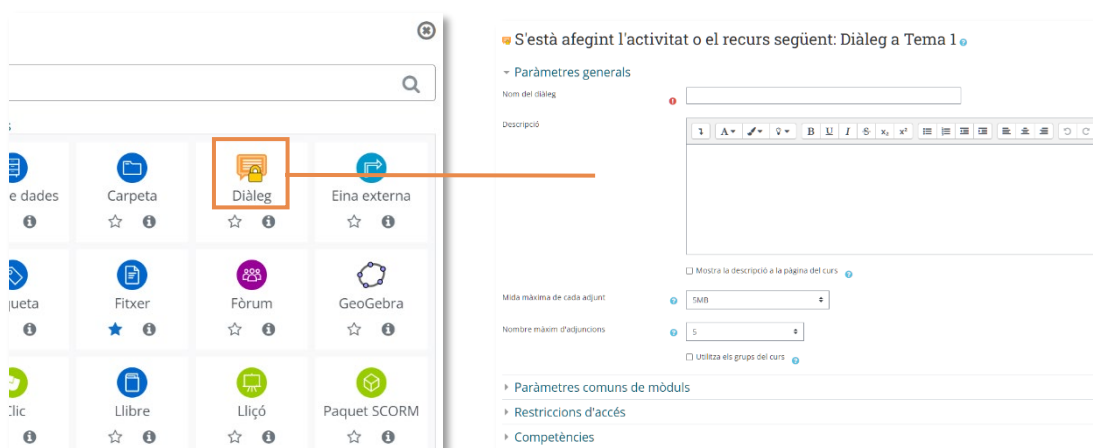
s

e dades

Carpeta

Diàleg

Eina externa

queta

Fitxer

Fòrum

GeoGebra

Clic

Llibre

Lliçó

Paquet SCORM

S'està afegint l'activitat o el recurs següent: Diàleg a Tema 1

Paràmetres generals

Nom del diàleg

Descripció

Mostra la descripció a la pàgina del curs

Mida màxima de cada adjunt

5MB

Nombre màxim d'adjuncions

5

Utilitza els grups del curs

Paràmetres comuns de mòduls

Restriccions d'accés

Competències